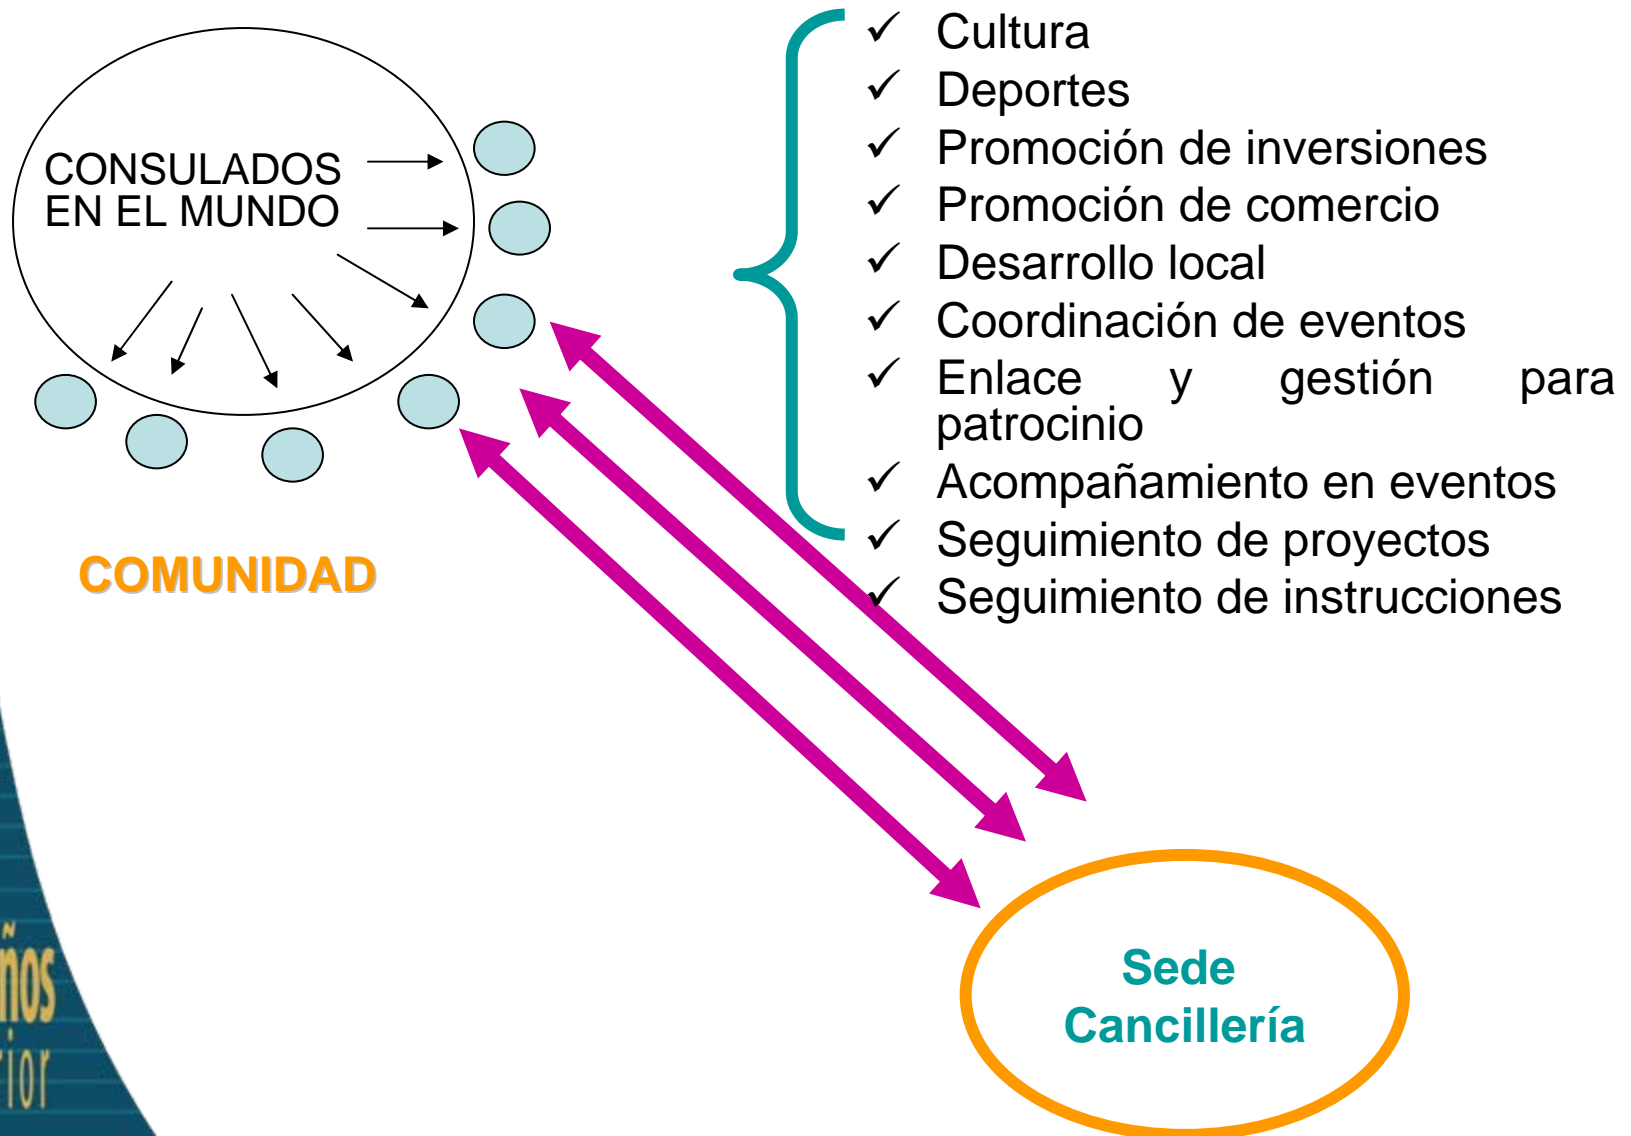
CONSULADOS EN EL MUNDO

COMUNIDAD

✓ Cultura
✓ Deportes
✓ Promoción de inversiones
✓ Promoción de comercio
✓ Desarrollo local
✓ Coordinación de eventos
✓ Enlace y gestión para patrocinio
✓ Acompañamiento en eventos
✓ Seguimiento de proyectos
✓ Seguimiento de instrucciones

Sede Cancillería

ños
rior